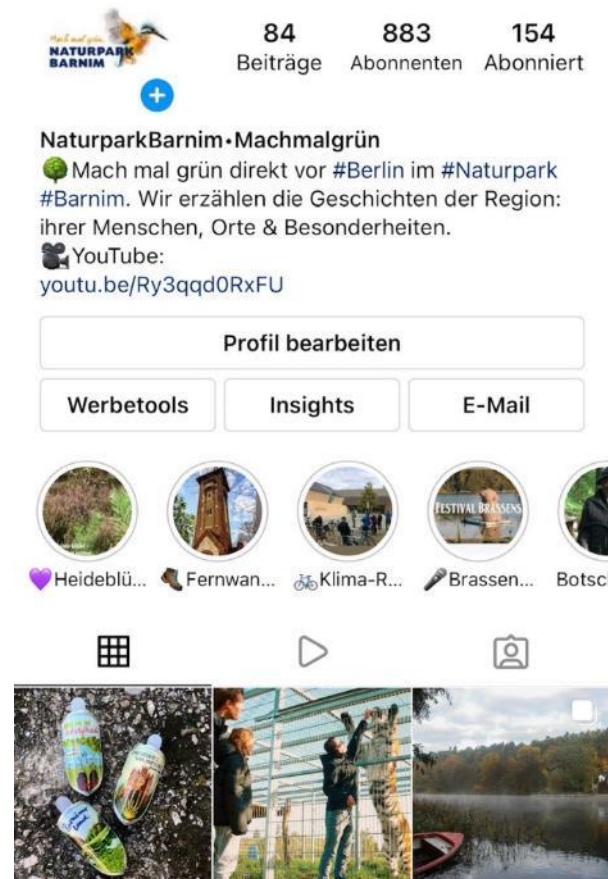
Mach mal grün NATURPARK BARNIM

84 Beiträge
883 Abonnenten
154 Abonniert

NaturparkBarnim•Machmalgrün
🌳Mach mal grün direkt vor #Berlin im #Naturpark #Barnim. Wir erzählen die Geschichten der Region: ihrer Menschen, Orte & Besonderheiten.
🎥YouTube:
youtu.be/Ry3qqd0RxFU

Profil bearbeiten

Werbetools
Insights
E-Mail

💜Heideblü... 🥾Fernwan... 🚲Klima-R... 🎤Brassen... Botsch

FESTIVAL BRASSENS